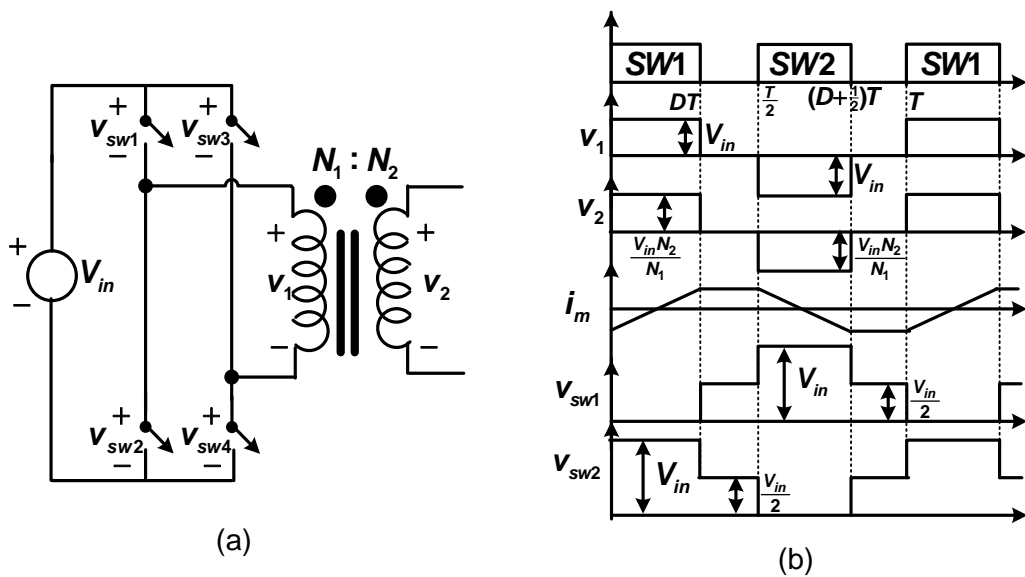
+
$v_{sw1}$
−
+
$v_{sw3}$
−
$N_1 : N_2$
+
$V_{in}$
−
+
$v_1$
−
+
$v_2$
−
+
$v_{sw2}$
−
+
$v_{sw4}$
−

(a)

SW1
SW2
SW1
DT
$\frac{T}{2}$
$(D+\frac{1}{2})T$
T
$v_1$
$V_{in}$
$V_{in}$
$v_2$
$\frac{V_{in}N_2}{N_1}$
$\frac{V_{in}N_2}{N_1}$
$i_m$
$v_{sw1}$
$V_{in}$
$\frac{V_{in}}{2}$
$v_{sw2}$
$V_{in}$
$\frac{V_{in}}{2}$

(b)